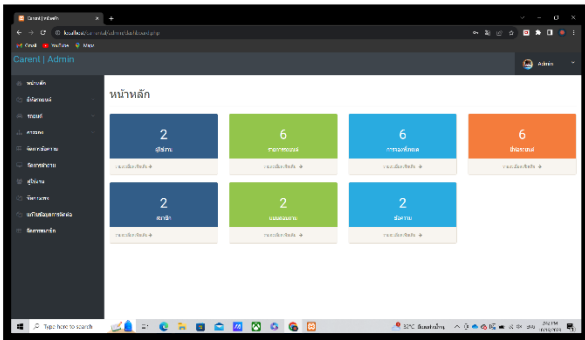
Carent | หน้าหลัก
localhost/carent/admin/index.php
Gmail YouTube Maps
Carent | Admin
Admin
หน้าหลัก
ข้อมูลรถยนต์
รถยนต์
การจอง
จัดการข้อมูลการจอง
จัดการข่าวสาร
ผู้ใช้งาน
ข้อความ
แก้ไขข้อมูลการติดต่อ
จัดการหน้าหลัก
หน้าหลัก
| 2 | 6 | 6 | 6 |
|---|---|---|---|
| ผู้ใช้งาน | รถยนต์ | การจอง | ข้อความ |
| ดูรายละเอียดเพิ่มเติม | ดูรายละเอียดเพิ่มเติม | ดูรายละเอียดเพิ่มเติม | ดูรายละเอียดเพิ่มเติม |

| 2 | 2 | 2 |
|---|---|---|
| สมาชิก | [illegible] | ข่าวสาร |
| ดูรายละเอียดเพิ่มเติม | ดูรายละเอียดเพิ่มเติม | ดูรายละเอียดเพิ่มเติม |

Type here to search
32°C
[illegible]